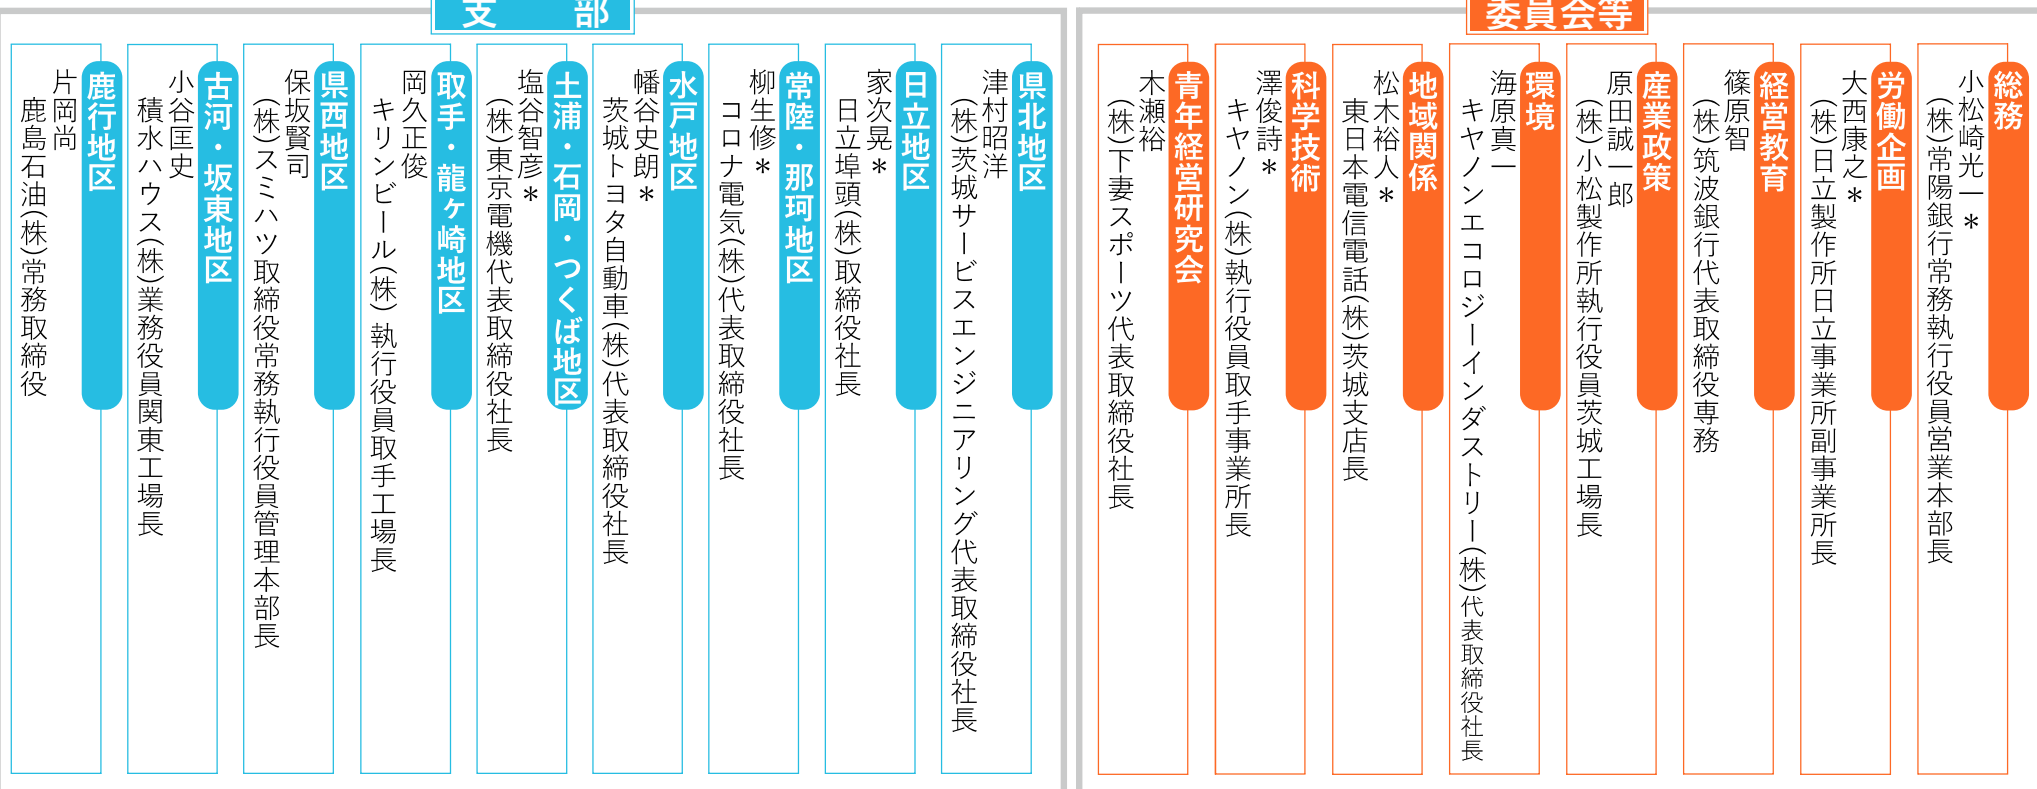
支　部

県北地区
津村昭洋
(株)茨城サービスエンジニアリング代表取締役社長

日立地区
家次晃＊
日立埠頭(株)取締役社長

常陸・那珂地区
柳生修＊
コロナ電気(株)代表取締役社長

水戸地区
幡谷史朗＊
茨城トヨタ自動車(株)代表取締役社長

土浦・石岡・つくば地区
塩谷智彦＊
(株)東京電機代表取締役社長

取手・龍ケ崎地区
岡久正俊
キリンビール(株) 執行役員取手工場長

県西地区
保坂賢司
(株)スミハツ取締役常務執行役員管理本部長

古河・坂東地区
小谷国史
積水ハウス(株)業務役員関東工場長

鹿行地区
片岡尚
鹿島石油(株)常務取締役

委員会等

総務
小松崎光一＊
(株)常陽銀行常務執行役員営業本部長

労働企画
大西康之＊
(株)日立製作所日立事業所副事業所長

経営教育
篠原智
(株)筑波銀行代表取締役専務

産業政策
原田誠一郎
(株)小松製作所執行役員茨城工場長

環境
海原真一
キヤノンエコロジーインダストリー(株)代表取締役社長

地域関係
松木裕人＊
東日本電信電話(株)茨城支店長

科学技術
澤俊詩＊
キヤノン(株)執行役員取手事業所長

青年経営研究会
木瀬裕
(株)下妻スポーツ代表取締役社長